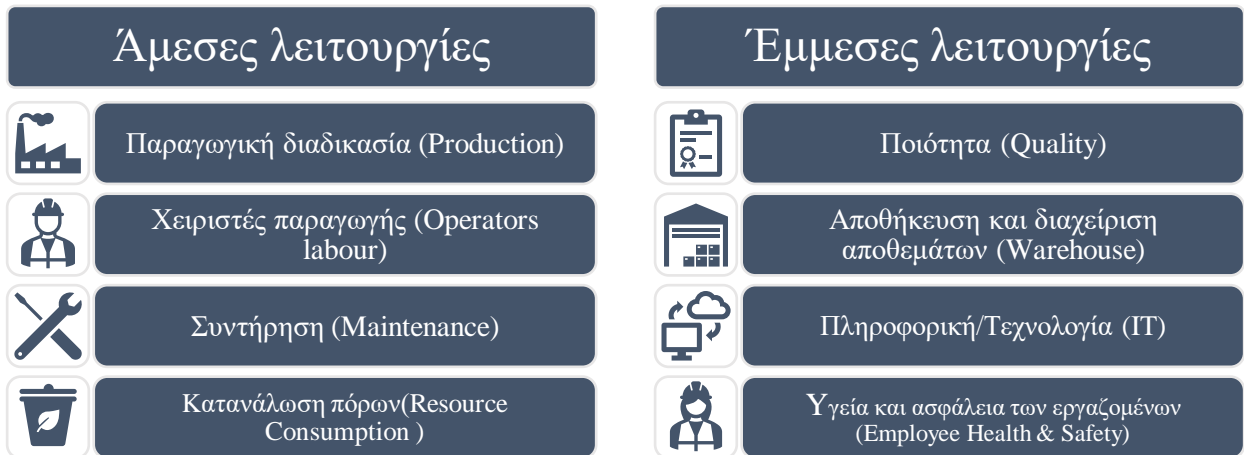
Άμεσες λειτουργίες

Παραγωγική διαδικασία (Production)

Χειριστές παραγωγής (Operators labour)

Συντήρηση (Maintenance)

Κατανάλωση πόρων(Resource Consumption )

Έμμεσες λειτουργίες

Ποιότητα (Quality)

Αποθήκευση και διαχείριση αποθεμάτων (Warehouse)

Πληροφορική/Τεχνολογία (IT)

Υγεία και ασφάλεια των εργαζομένων (Employee Health & Safety)